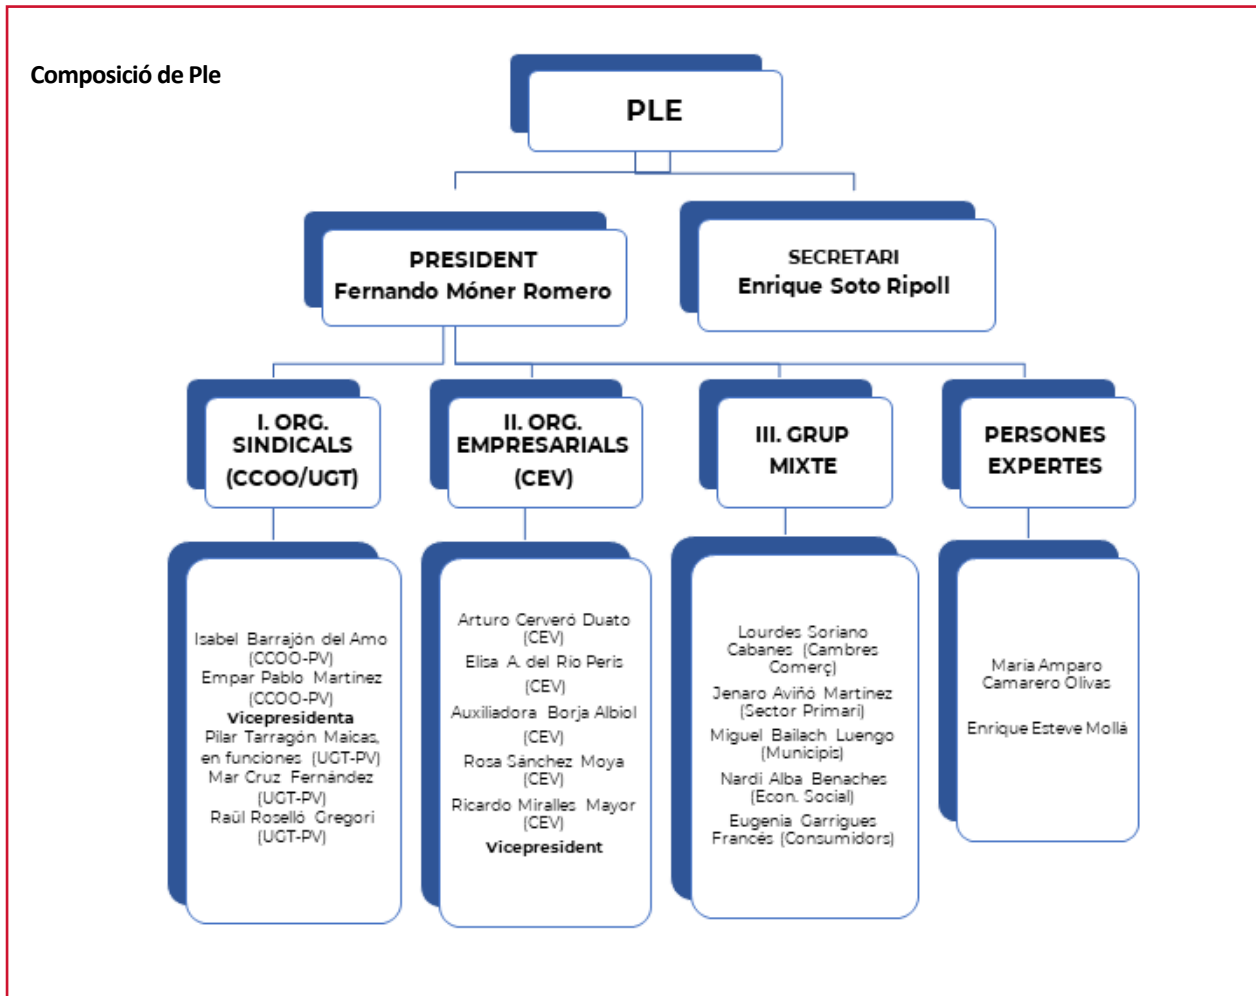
Composició de Ple

PLE

PRESIDENT
Fernando Móner Romero

SECRETARI
Enrique Soto Ripoll

I. ORG. SINDICALS (CCOO/UGT)

II. ORG. EMPRESARIALS (CEV)

III. GRUP MIXTE

PERSONES EXPERTES

Isabel Barrajón del Amo (CCOO-PV)
Empar Pablo Martínez (CCOO-PV)
Vicepresidenta
Pilar Tarragón Maicas, en funciones (UGT-PV)
Mar Cruz Fernández (UGT-PV)
Raül Roselló Gregori (UGT-PV)

Arturo Cerveró Duato (CEV)
Elisa A. del Río Peris (CEV)
Auxiliadora Borja Albiol (CEV)
Rosa Sánchez Moya (CEV)
Ricardo Miralles Mayor (CEV)
Vicepresident

Lourdes Soriano Cabanes (Cambres Comerç)
Jenaro Aviñó Martínez (Sector Primari)
Miguel Bailach Luengo (Municipis)
Nardi Alba Benaches (Econ. Social)
Eugenia Garrigues Francés (Consumidors)

María Amparo Camarero Olivas

Enrique Esteve Mollá